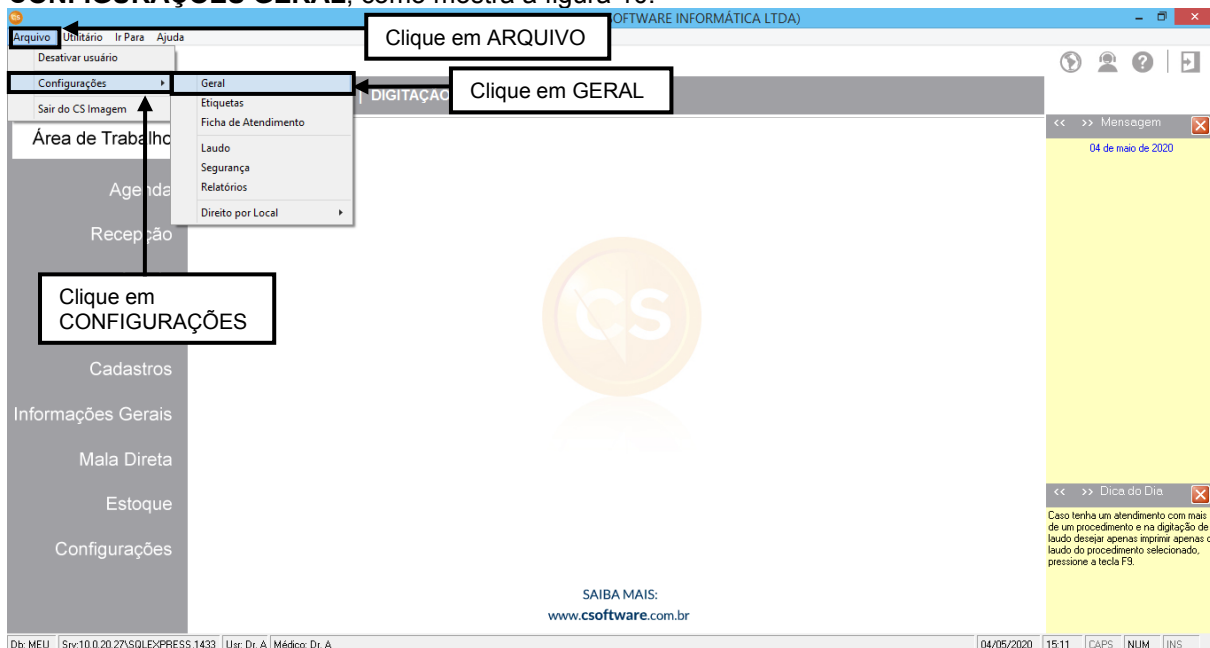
CONFIGURAÇÕES GERAL, como mostra a figura 10.

OFTWARE INFORMÁTICA LTDA)

Arquivo Utilitário Ir Para Ajuda

Clique em ARQUIVO

Desativar usuário
Configurações
Sair do CS Imagem

Geral
Etiquetas
Ficha de Atendimento
Laudo
Segurança
Relatórios
Direito por Local

Clique em GERAL

DIGITAÇÃO

Área de Trabalho
Agenda
Recepção

Clique em CONFIGURAÇÕES

Cadastros
Informações Gerais
Mala Direta
Estoque
Configurações

<< >> Mensagem
04 de maio de 2020

<< >> Dica do Dia
Caso tenha um atendimento com mais de um procedimento e na digitação de laudo desejar apenas imprimir apenas o laudo do procedimento selecionado, pressione a tecla F9.

SAIBA MAIS:
www.csoftware.com.br

Db: MEU | Srv:10.0.20.27\SQLEXPRESS,1433 | Usr: Dr. A | Médico: Dr. A | 04/05/2020 | 15:11 | CAPS | NUM | INS